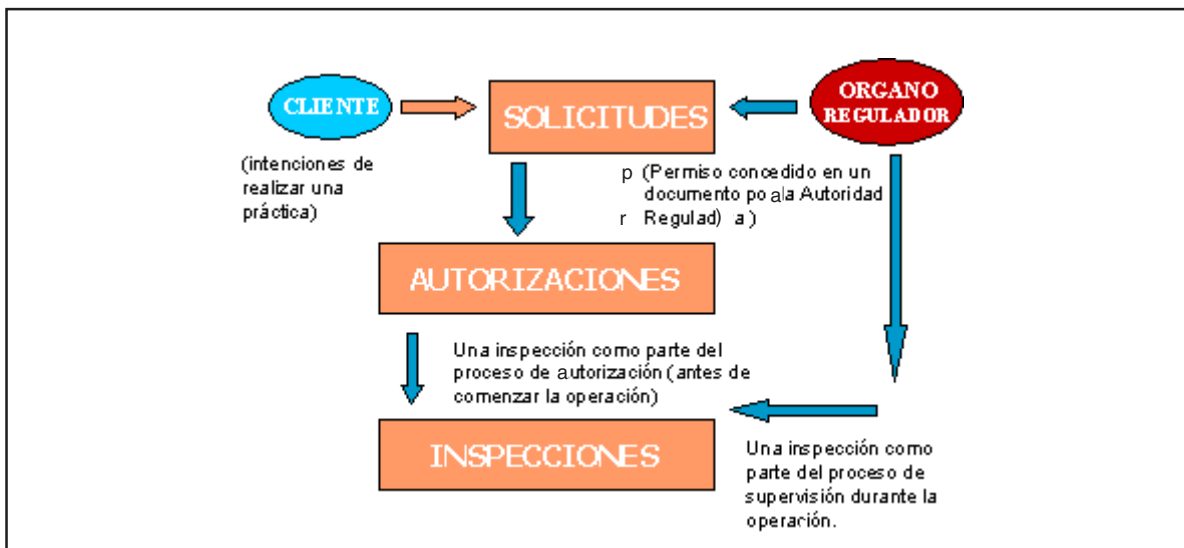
CLIENTE

SOLICITUDES

ORGANO REGULADOR

(intenciones de realizar una práctica)

p (Permiso concedido en un documento po a la Autoridad r Regulad) a )

AUTORIZACIONES

Una inspección como parte del proceso de autorización (antes de comenzar la operación)

INSPECCIONES

Una inspección como parte del proceso de supervisión durante la operación.